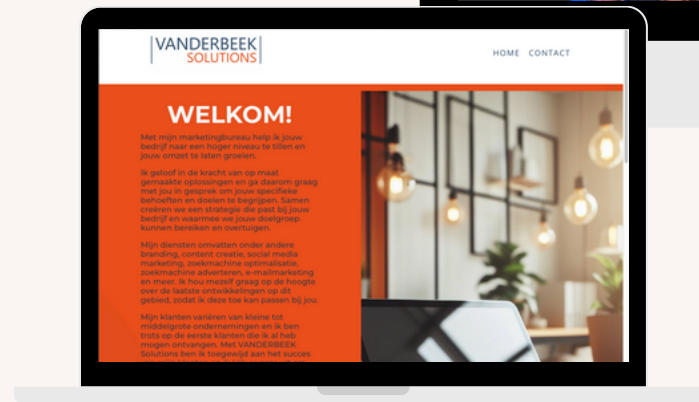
VANDERBEEK
SOLUTIONS

HOME CONTACT

WELKOM!

Met mijn marketingbureau help ik jouw bedrijf naar een hoger niveau te tillen en jouw omzet te laten groeien.

Ik geloof in de kracht van op maat gemaakte oplossingen en ga daarom graag met jou in gesprek om jouw specifieke behoeften en doelen te begrijpen. Samen creëren we een strategie die past bij jouw bedrijf en waarmee we jouw doelgroep kunnen bereiken en overtuigen.

Mijn diensten omvatten onder andere branding, content creatie, social media marketing, zoekmachine optimalisatie, zoekmachine adverteren, e-mailmarketing en meer. Ik hou mezelf graag op de hoogte over de laatste ontwikkelingen op dit gebied, zodat ik deze toe kan passen bij jou.

Mijn klanten variëren van kleine tot middelgrote ondernemingen en ik ben trots op de eerste klanten die ik al heb mogen ontvangen. Met VANDERBEEK Solutions ben ik toegewijd aan het succes